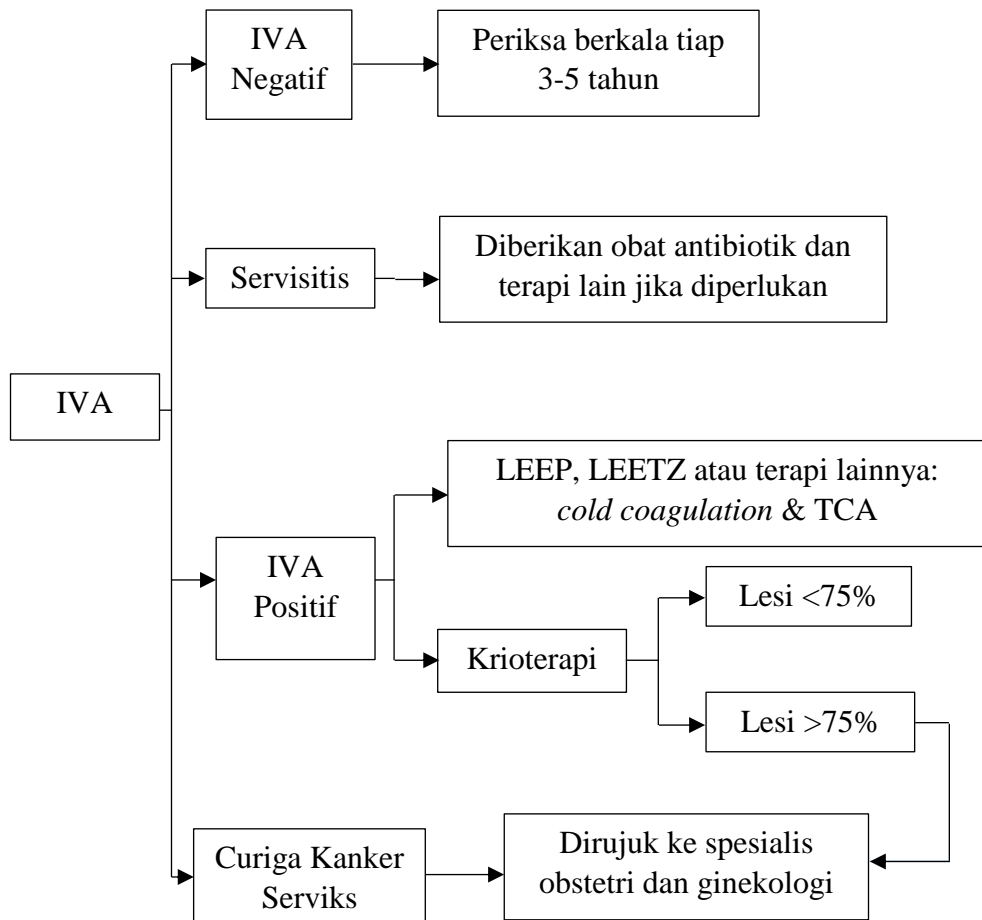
IVA

IVA Negatif

Periksa berkala tiap 3-5 tahun

Servisitis

Diberikan obat antibiotik dan terapi lain jika diperlukan

IVA Positif

LEEP, LEETZ atau terapi lainnya: *cold coagulation* & TCA

Krioterapi

Lesi <75%

Lesi >75%

Curiga Kanker Serviks

Dirujuk ke spesialis obstetri dan ginekologi